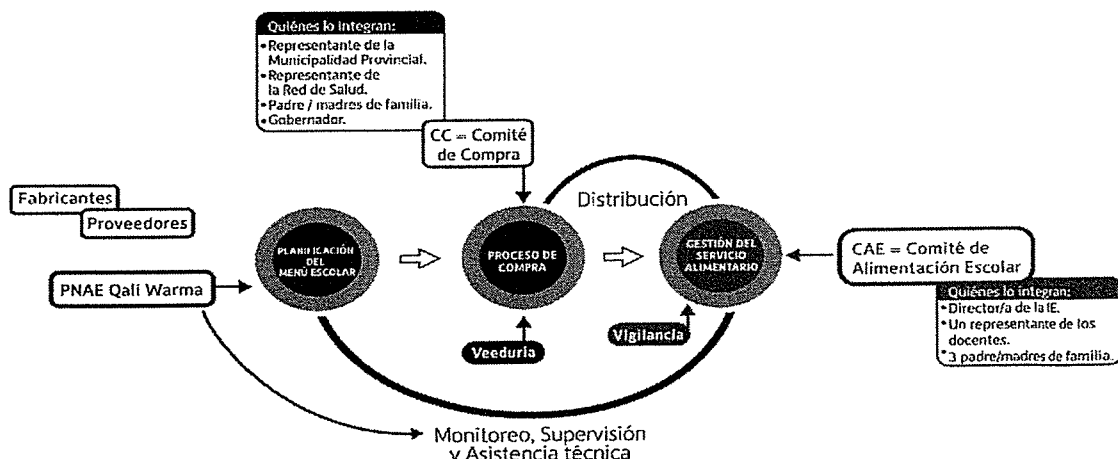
Quiénes lo integran:
•Representante de la Municipalidad Provincial.
•Representante de la Red de Salud.
•Padre / madres de familia.
•Gobernador.

CC = Comité de Compra

Fabricantes
Proveedores

PNAE Qali Warma

PLANIFICACIÓN DEL MENÚ ESCOLAR

PROCESO DE COMPRA

Distribución

GESTIÓN DEL SERVICIO ALIMENTARIO

CAE = Comité de Alimentación Escolar

Quiénes lo integran:
•Director/a de la IE.
•Un representante de los docentes.
•3 padre/madres de familia.

Veeduría

Vigilancia

Monitoreo, Supervisión y Asistencia técnica